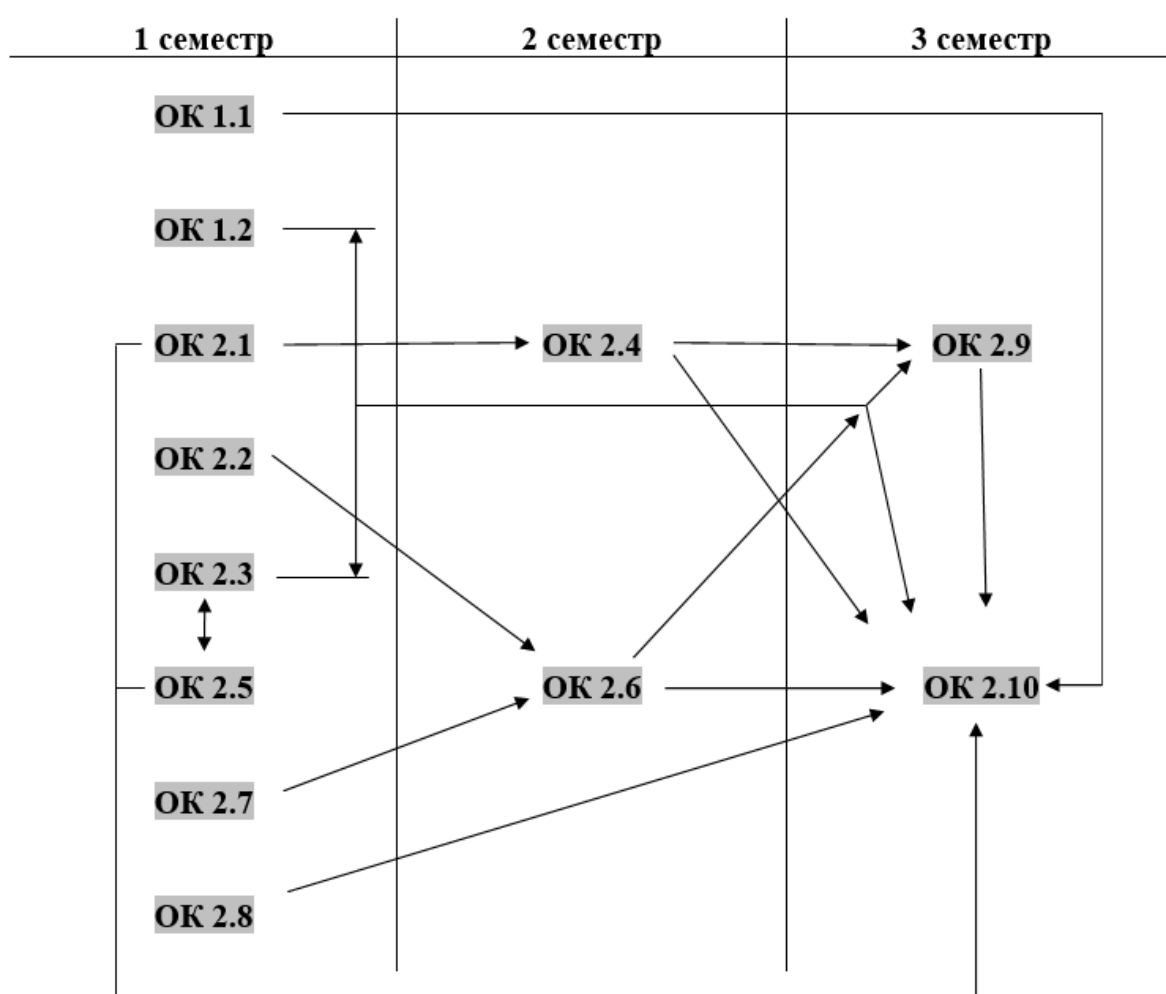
| 1 семестр | 2 семестр | 3 семестр |
|---|---|---|
| ОК 1.1 | | |
| ОК 1.2 | | |
| ОК 2.1 | ОК 2.4 | ОК 2.9 |
| ОК 2.2 | | |
| ОК 2.3 | | |
| ОК 2.5 | ОК 2.6 | ОК 2.10 |
| ОК 2.7 | | |
| ОК 2.8 | | |